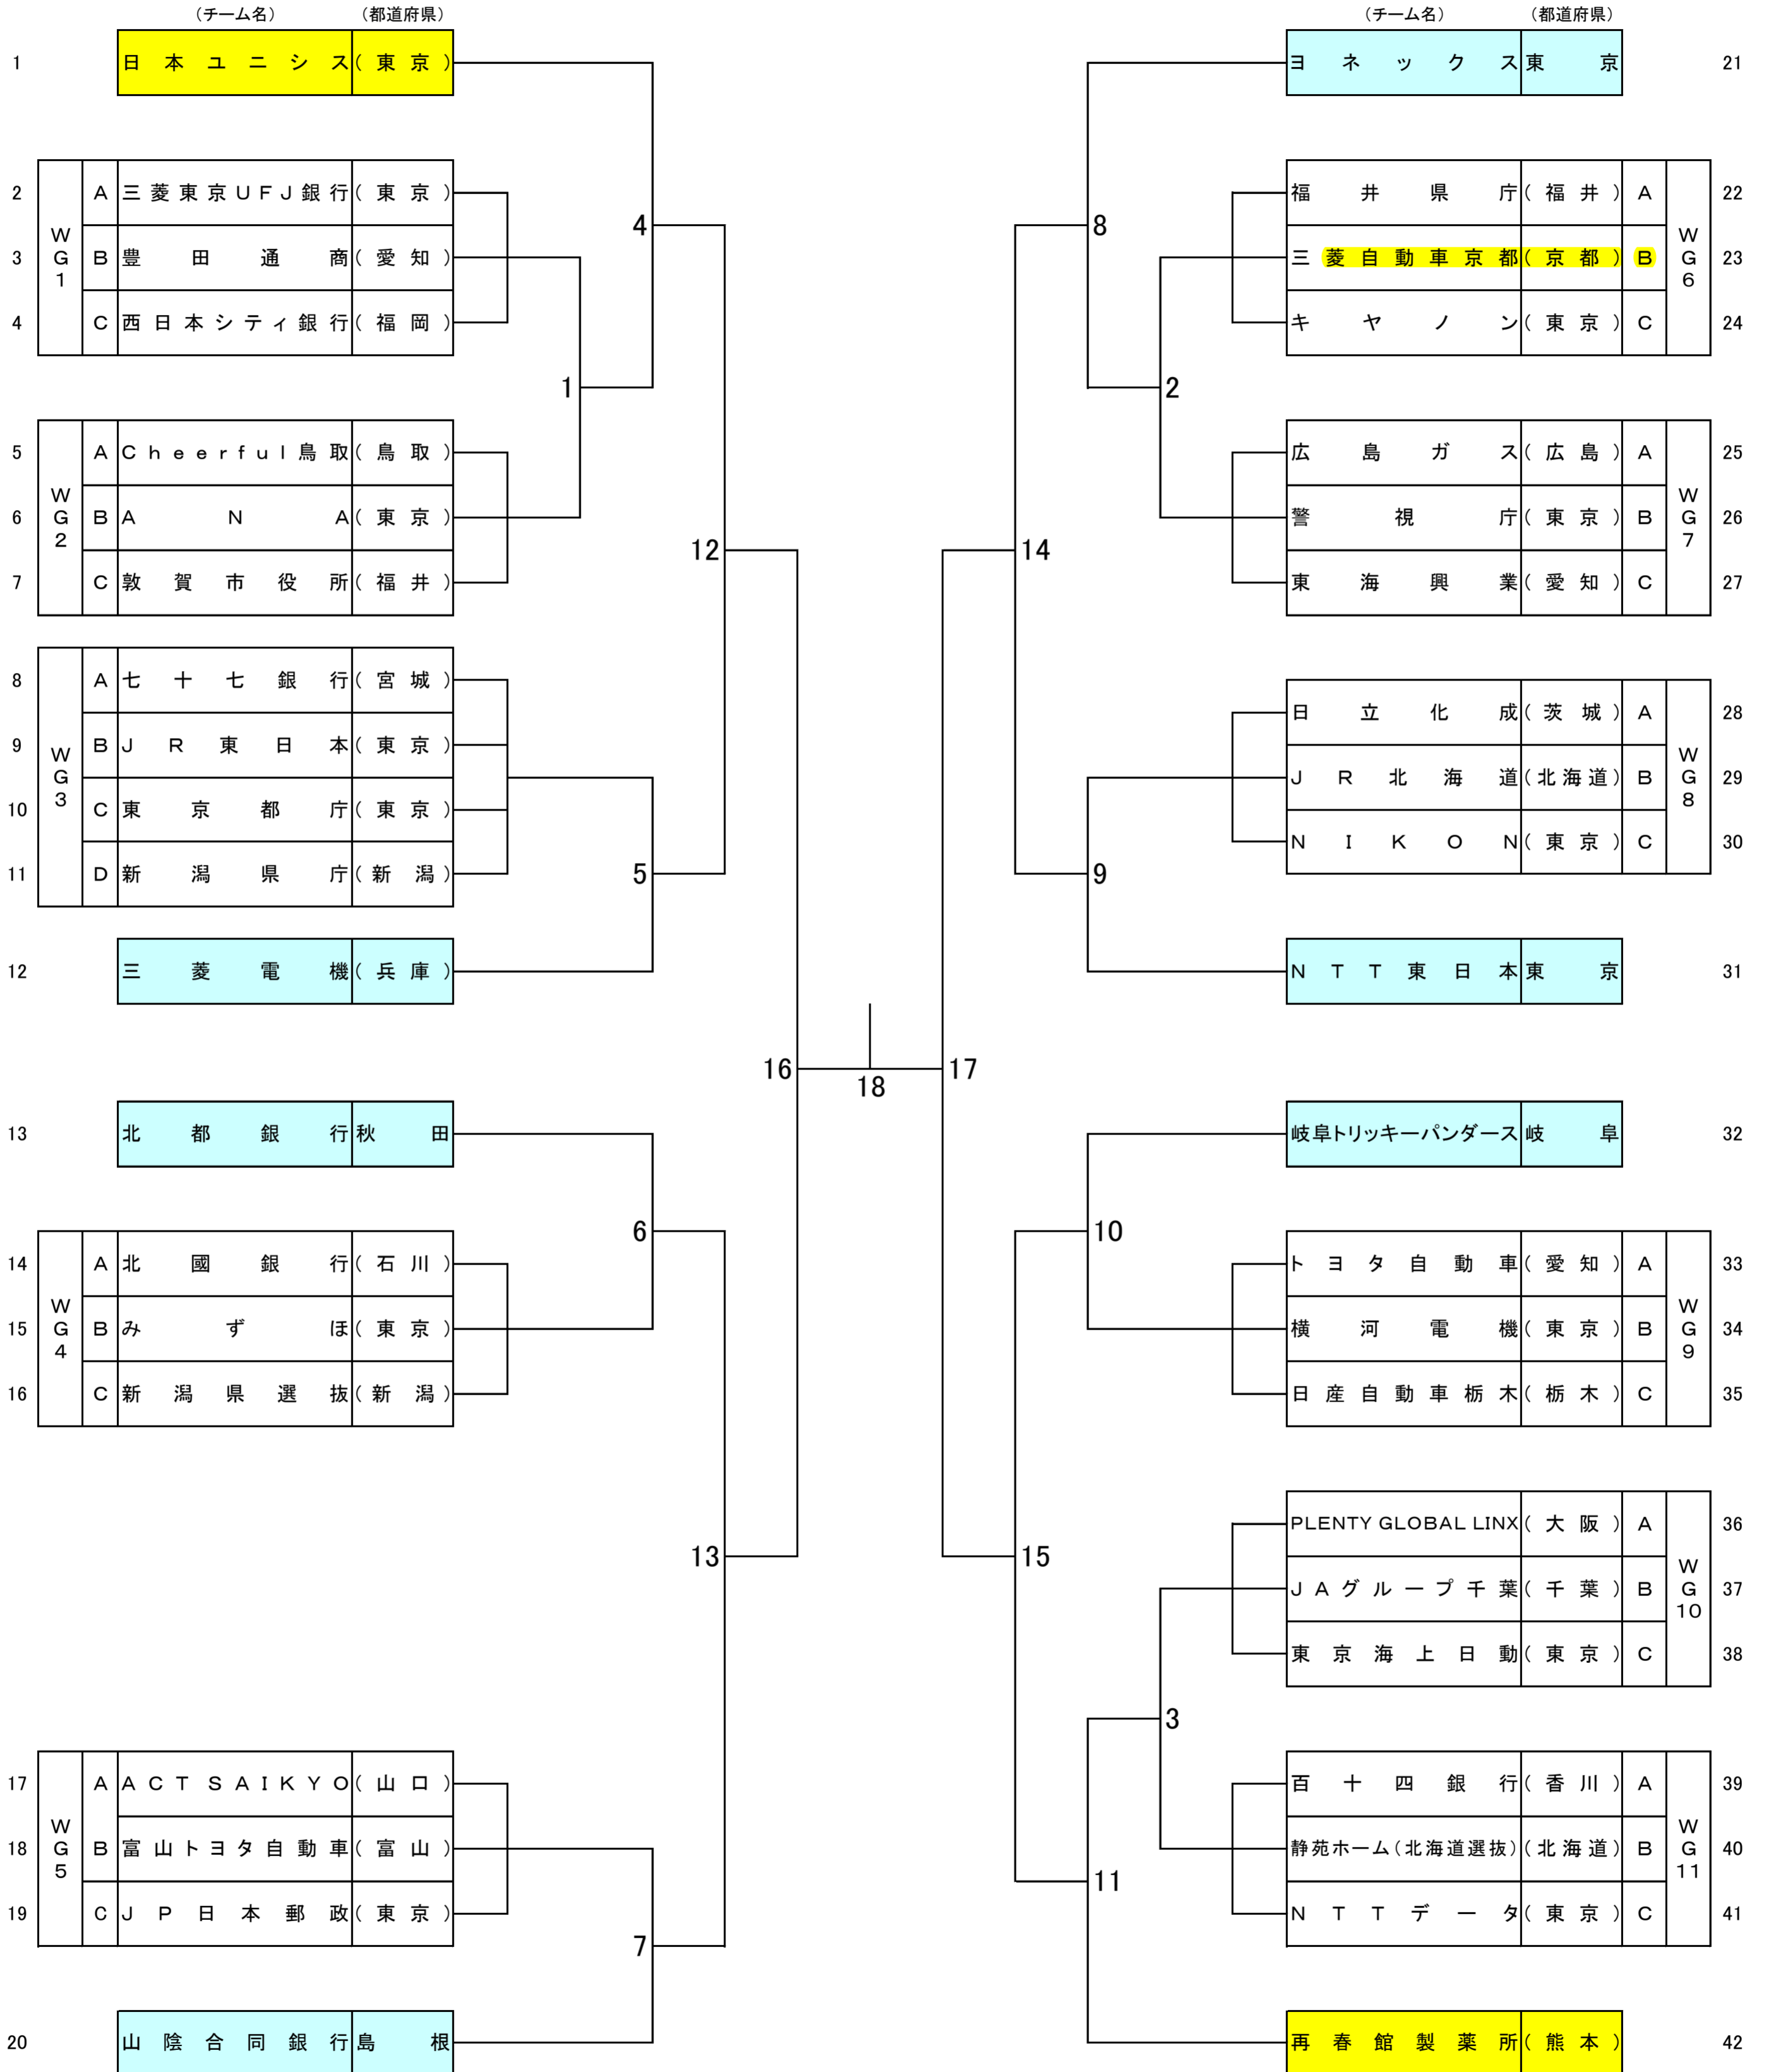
（チーム名）（都道府県）

1 日本ユニシス（東京）
2 WG1 A 三菱東京UFJ銀行（東京）
3 B 豊田通商（愛知）
4 C 西日本シティ銀行（福岡）
5 WG2 A Cheerful鳥取（鳥取）
6 B ANA（東京）
7 C 敦賀市役所（福井）
8 WG3 A 七十七銀行（宮城）
9 B JR東日本（東京）
10 C 東京都庁（東京）
11 D 新潟県庁（新潟）
12 三菱電機（兵庫）
13 北都銀行 秋田
14 WG4 A 北國銀行（石川）
15 B みずほ（東京）
16 C 新潟県選抜（新潟）
17 WG5 A ACT SAIKYO（山口）
18 B 富山トヨタ自動車（富山）
19 C JP日本郵政（東京）
20 山陰合同銀行 島根

1 4 5 12 6 7 13 16 18 17 14 15 8 2 9 10 3 11

（チーム名）（都道府県）

21 ヨネックス 東京
22 WG6 福井県庁（福井）A
23 三菱自動車京都（京都）B
24 キヤノン（東京）C
25 WG7 広島ガス（広島）A
26 警視庁（東京）B
27 東海興業（愛知）C
28 WG8 日立化成（茨城）A
29 JR北海道（北海道）B
30 NIKON（東京）C
31 NTT東日本 東京
32 岐阜トリッキーパンダース 岐阜
33 WG9 トヨタ自動車（愛知）A
34 横河電機（東京）B
35 日産自動車栃木（栃木）C
36 WG10 PLENTY GLOBAL LINX（大阪）A
37 JAグループ千葉（千葉）B
38 東京海上日動（東京）C
39 WG11 百十四銀行（香川）A
40 静苑ホーム（北海道選抜）（北海道）B
41 NTTデータ（東京）C
42 再春館製薬所（熊本）